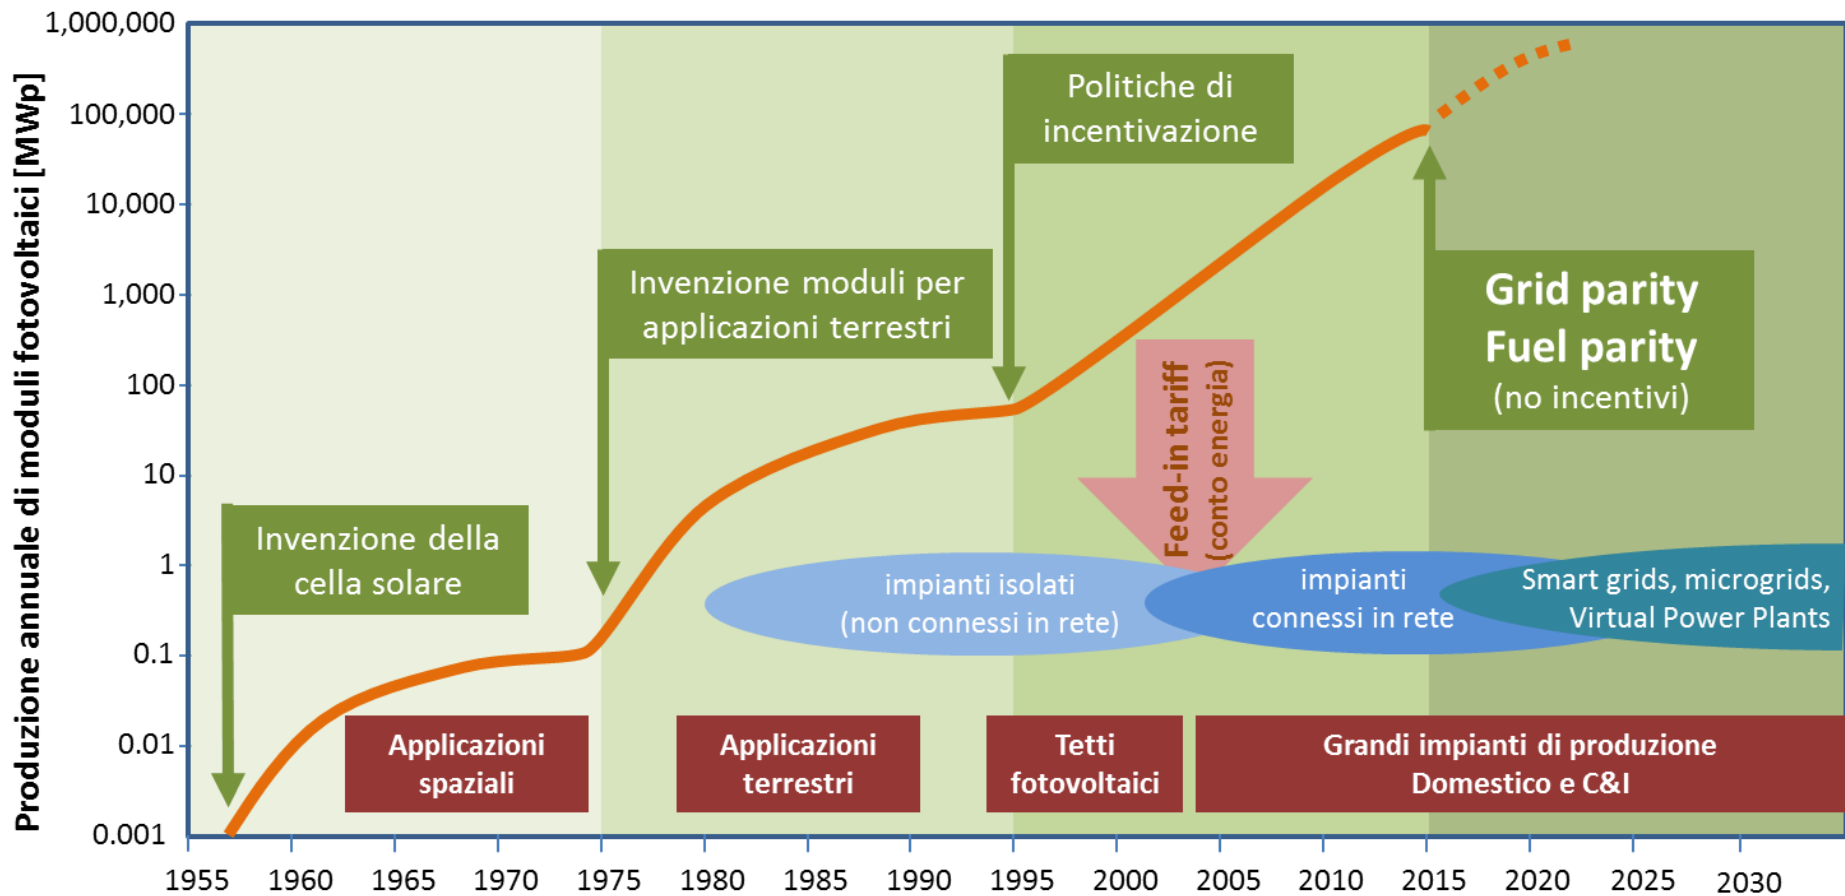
Produzione annuale di moduli fotovoltaici [MWp]

1,000,000
100,000
10,000
1,000
100
10
1
0.1
0.01
0.001

1955 1960 1965 1970 1975 1980 1985 1990 1995 2000 2005 2010 2015 2020 2025 2030

Politiche di incentivazione

Invenzione moduli per applicazioni terrestri

Grid parity
Fuel parity
(no incentivi)

Feed-in tariff
(conto energia)

Invenzione della cella solare

impianti isolati
(non connessi in rete)

impianti
connessi in rete

Smart grids, microgrids,
Virtual Power Plants

Applicazioni spaziali

Applicazioni terrestri

Tetti fotovoltaici

Grandi impianti di produzione
Domestico e C&I